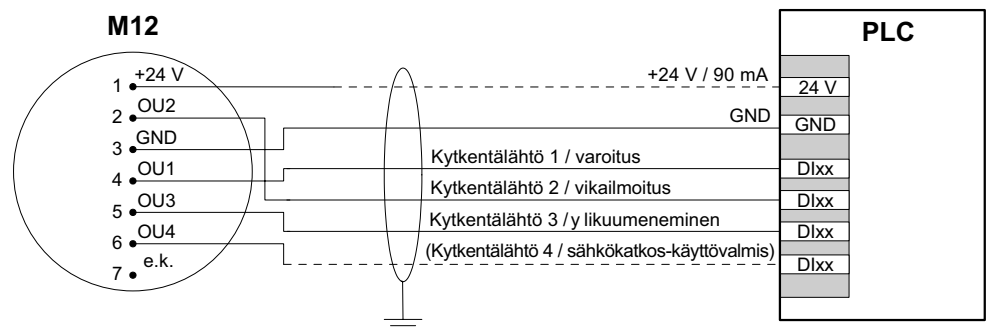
M12

1 +24 V
2 OU2
3 GND
4 OU1
5 OU3
6 OU4
7 e.k.

+24 V / 90 mA
GND
Kytkentälähtö 1 / varoitus
Kytkentälähtö 2 / vikailmoitus
Kytkentälähtö 3 / y likuumeneminen
(Kytkentälähtö 4 / sähkökatkos-käyttövalmis)

PLC
24 V
GND
DIxx
DIxx
DIxx
DIxx